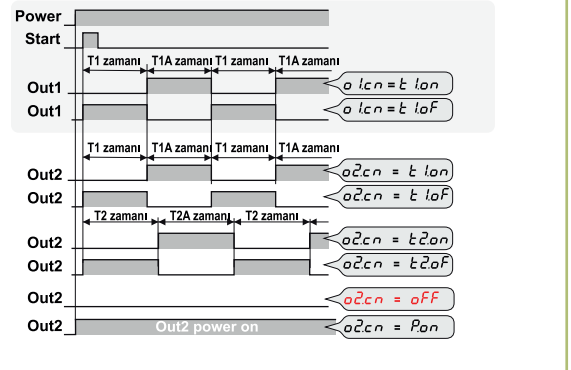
Power
Start
T1 zamanı T1A zamanı T1 zamanı T1A zamanı
Out1
o1.cn = t1.on
Out1
o1.cn = t1.oF
T1 zamanı T1A zamanı T1 zamanı T1A zamanı
Out2
o2.cn = t1.on
Out2
o2.cn = t1.oF
T2 zamanı T2A zamanı T2 zamanı
Out2
o2.cn = t2.on
Out2
o2.cn = t2.oF
Out2
o2.cn = oFF
Out2
Out2 power on
o2.cn = P.on